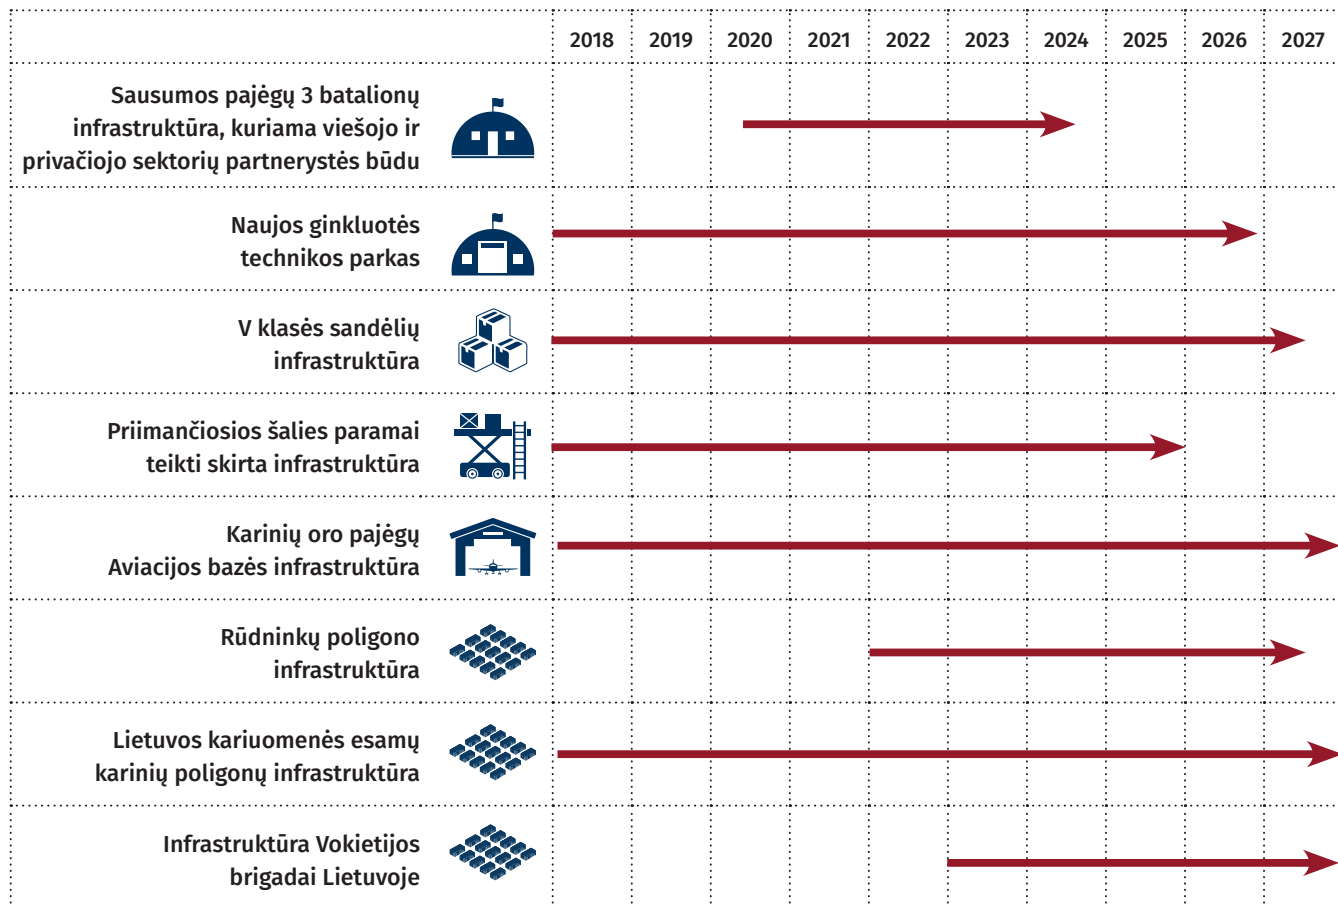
| | 2018 | 2019 | 2020 | 2021 | 2022 | 2023 | 2024 | 2025 | 2026 | 2027 |
|---|---|---|---|---|---|---|---|---|---|---|
| Sausumos pajėgų 3 batalionų infrastruktūra, kuriama viešojo ir privačiojo sektorių partnerystės būdu | | | | | | | | | | |
| Naujos ginkluotės technikos parkas | | | | | | | | | | |
| V klasės sandėlių infrastruktūra | | | | | | | | | | |
| Priimančiosios šalies paramai teikti skirta infrastruktūra | | | | | | | | | | |
| Karinių oro pajėgų Aviacijos bazės infrastruktūra | | | | | | | | | | |
| Rūdninkų poligono infrastruktūra | | | | | | | | | | |
| Lietuvos kariuomenės esamų karinių poligonų infrastruktūra | | | | | | | | | | |
| Infrastruktūra Vokietijos brigadai Lietuvoje | | | | | | | | | | |